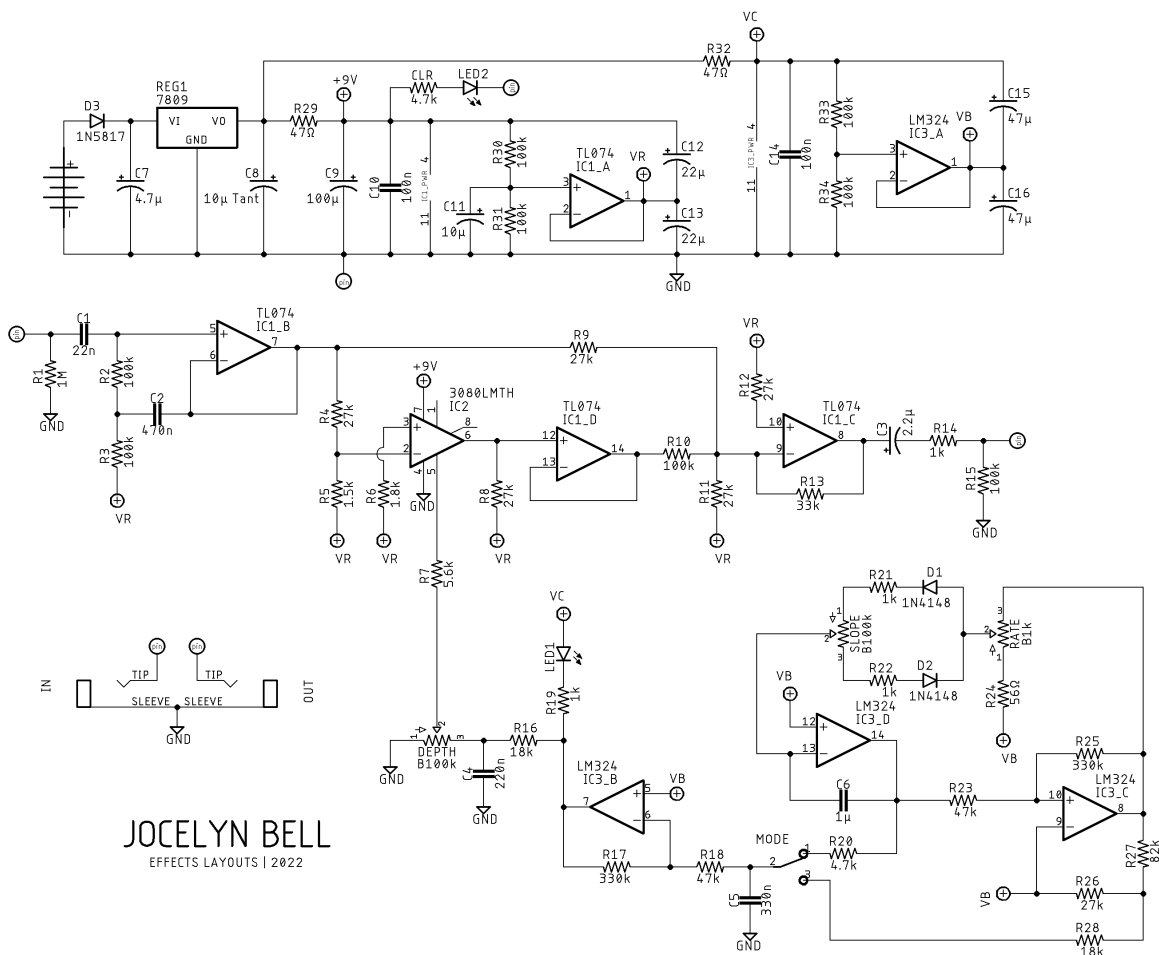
VC
R32
47Ω
+9V
CLR
4.7k
LED2
REG1
7809
D3
1N5817
VI
VO
GND
R29
47Ω
C7
4.7µ
C8
10µ Tant
C9
100µ
C10
100n
IC1_PWR
4
11
R30
100k
R31
100k
C11
10µ
TL074
IC1_A
3
2
1
VR
C12
22µ
C13
22µ
GND
IC3_PWR
4
11
C14
100n
R33
100k
R34
100k
LM324
IC3_A
VB
3
2
1
C15
47µ
C16
47µ

C1
22n
R1
1M
GND
R2
100k
C2
470n
R3
100k
VR
5
6
7
TL074
IC1_B
R4
27k
R5
1.5k
VR
R6
1.8k
VR
+9V
3080LMTH
IC2
7
1
8
3
2
6
4
5
GND
R7
5.6k
TL074
IC1_D
12
13
14
R8
27k
VR
R9
27k
R10
100k
R11
27k
VR
VR
R12
27k
TL074
IC1_C
10
9
8
R13
33k
C3
2.2µ
R14
1k
R15
100k
GND

IN
TIP
TIP
SLEEVE
SLEEVE
OUT
GND

JOCELYN BELL
EFFECTS LAYOUTS | 2022

1
2
3
DEPTH
B100k
GND
C4
220n
GND
R16
18k
VC
LED1
R19
1k
LM324
IC3_B
7
5
6
VB
R17
330k
R18
47k
C5
330n
GND
MODE
1
2
3
R20
4.7k

R21
1k
D1
1N4148
1
2
3
SLOPE
B100k
R22
1k
D2
1N4148
3
2
1
RATE
B1k
R24
56Ω
VB
VB
LM324
IC3_D
12
13
14
C6
1µ
R23
47k
R25
330k
LM324
IC3_C
10
9
8
R27
82k
VB
R26
27k
R28
18k